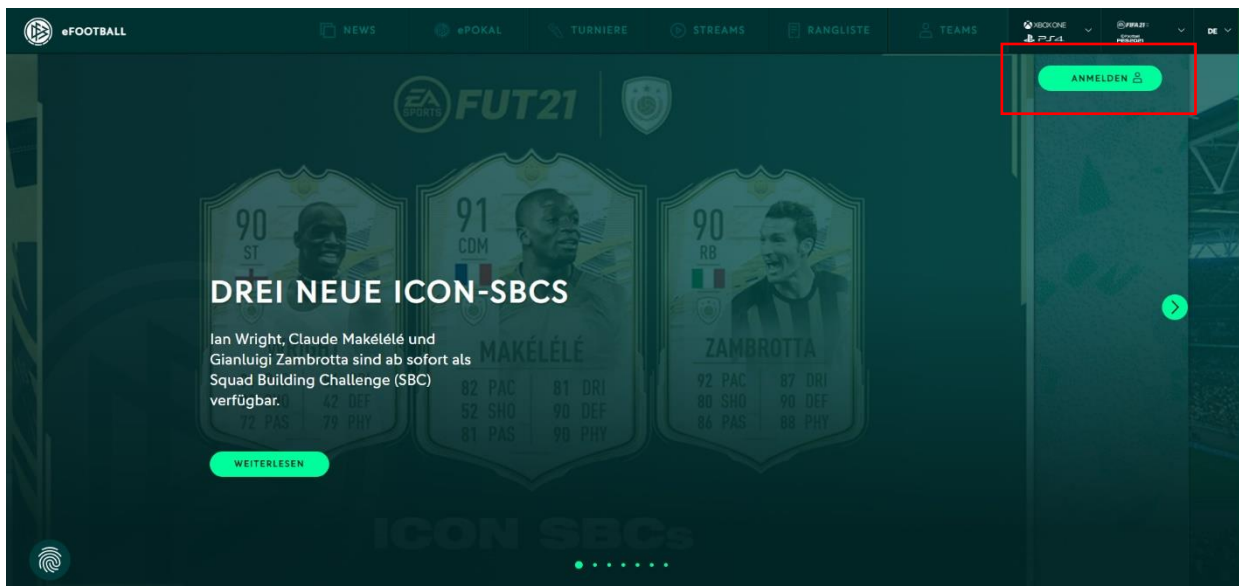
eFOOTBALL

NEWS ePOKAL TURNIERE STREAMS RANGLISTE TEAMS

XBOXONE PS4

FIFA21

DE

ANMELDEN

FUT21

90 ST

91 CDM

MAKÉLÉLÉ

82 PAC 81 DRI
52 SHO 90 DEF
81 PAS 90 PHY

42 DEF
72 PAS 79 PHY

90 RB

ZAMBROTTA

92 PAC 87 DRI
80 SHO 90 DEF
86 PAS 88 PHY

DREI NEUE ICON-SBCS

Ian Wright, Claude Makélélé und Gianluigi Zambrotta sind ab sofort als Squad Building Challenge (SBC) verfügbar.

WEITERLESEN

ICON SBCs